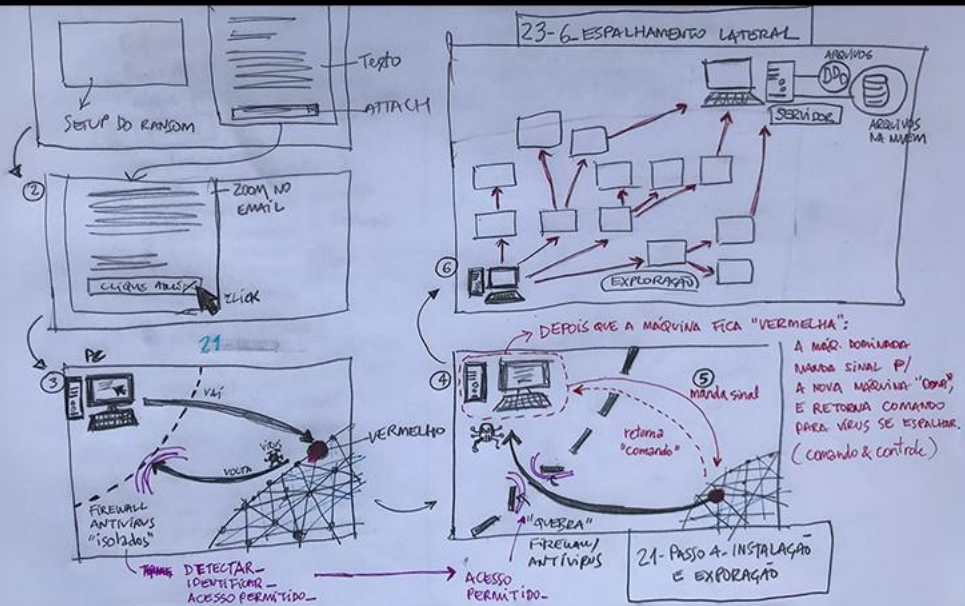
TEXTO
ATTACH
SETUP DO RANSOM

②
ZOOM NO EMAIL
CLIQUE AQUI
CLICK

21
③ PC
VAI
VÍRUS
VOLTA
VERMELHO
FIREWALL ANTIVÍRUS "isolados"
DETECTAR_ IDENTIFICAR_ ACESSO PERMITIDO_
ACESSO PERMITIDO_

23-6_ESPALHAMENTO LATERAL
ARQUIVOS
SERVIDOR
ARQUIVOS NA NUVEM
⑥
EXPLORAÇÃO

DEPOIS QUE A MÁQUINA FICA "VERMELHA":
A MÁQ. DOMINADA MANDA SINAL P/ A NOVA MÁQUINA "COMO", E RETORNA COMANDO PARA VÍRUS SE ESPALHAR. (comando & controle)
④
⑤ manda sinal
retorna "comando"
"QUEBRA"
FIREWALL/ ANTIVÍRUS
21- PASSO 4- INSTALAÇÃO E EXPORAÇÃO